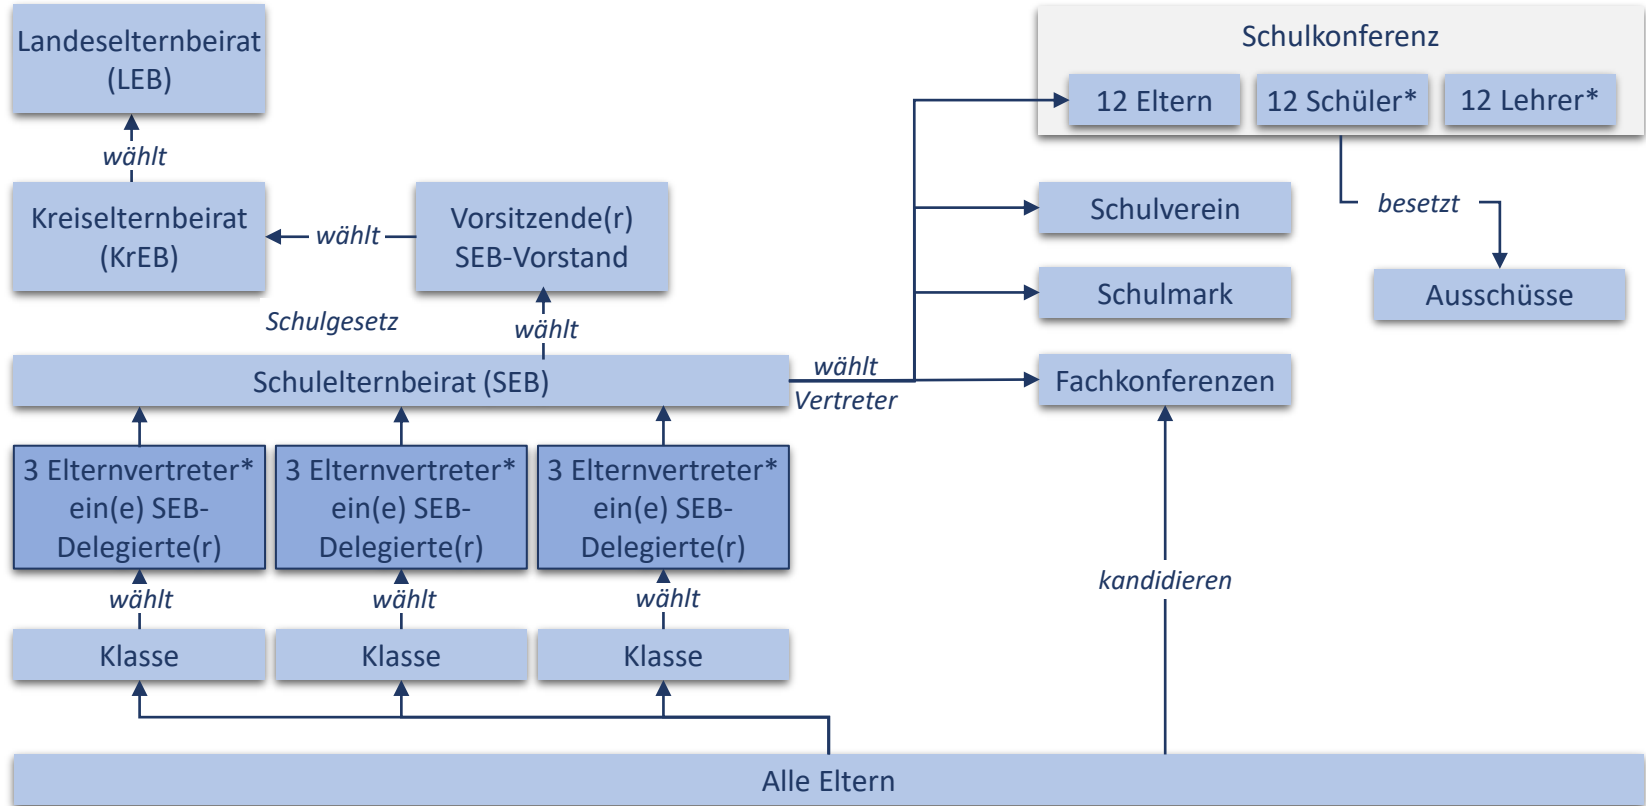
Landeselternbeirat (LEB)

wählt

Kreiselternbeirat (KrEB)

wählt

Vorsitzende(r) SEB-Vorstand

Schulgesetz

wählt

Schulelternbeirat (SEB)

wählt

Vertreter

Schulkonferenz

12 Eltern

12 Schüler*

12 Lehrer*

besetzt

Ausschüsse

Schulverein

Schulmark

Fachkonferenzen

3 Elternvertreter* ein(e) SEB-Delegierte(r)

3 Elternvertreter* ein(e) SEB-Delegierte(r)

3 Elternvertreter* ein(e) SEB-Delegierte(r)

wählt

wählt

wählt

kandidieren

Klasse

Klasse

Klasse

Alle Eltern